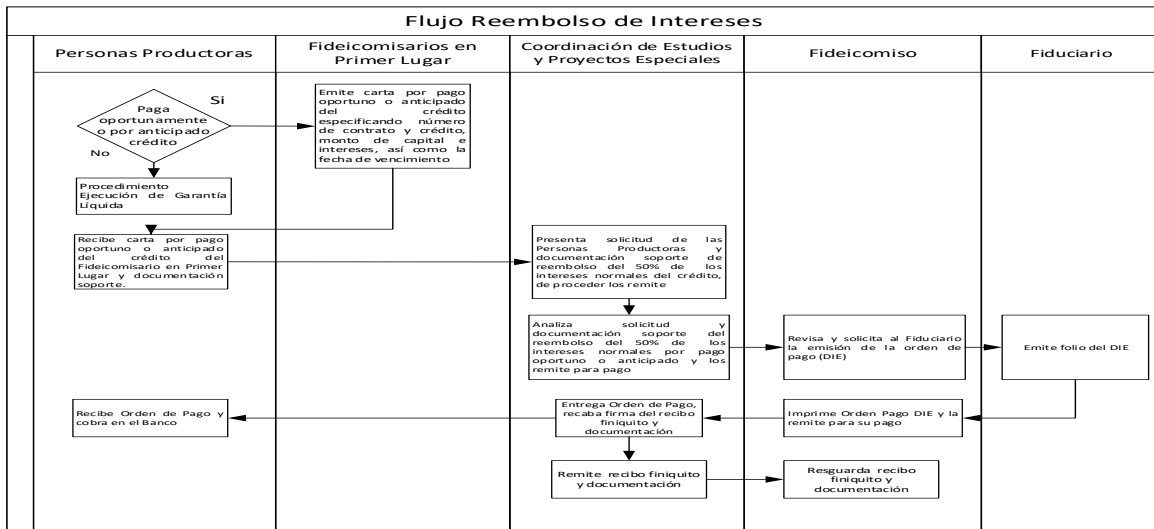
Flujo Reembolso de Intereses

Personas Productoras

Fideicomisarios en Primer Lugar

Coordinación de Estudios y Proyectos Especiales

Fideicomiso

Fiduciario

Paga oportunamente o por anticipado crédito

Si

No

Emite carta por pago oportuno o anticipado del crédito especificando número de contrato y crédito, monto de capital e intereses, así como la fecha de vencimiento

Procedimiento Ejecución de Garantía Líquida

Recibe carta por pago oportuno o anticipado del crédito del Fideicomisario en Primer Lugar y documentación soporte.

Presenta solicitud de las Personas Productoras y documentación soporte de reembolso del 50% de los intereses normales del crédito, de proceder los remite

Analiza solicitud y documentación soporte del reembolso del 50% de los intereses normales por pago oportuno o anticipado y los remite para pago

Revisa y solicita al Fiduciario la emisión de la orden de pago (DIE)

Emite folio del DIE

Recibe Orden de Pago y cobra en el Banco

Entrega Orden de Pago, recaba firma del recibo finiquito y documentación

Imprime Orden Pago DIE y la remite para su pago

Remite recibo finiquito y documentación

Resguarda recibo finiquito y documentación